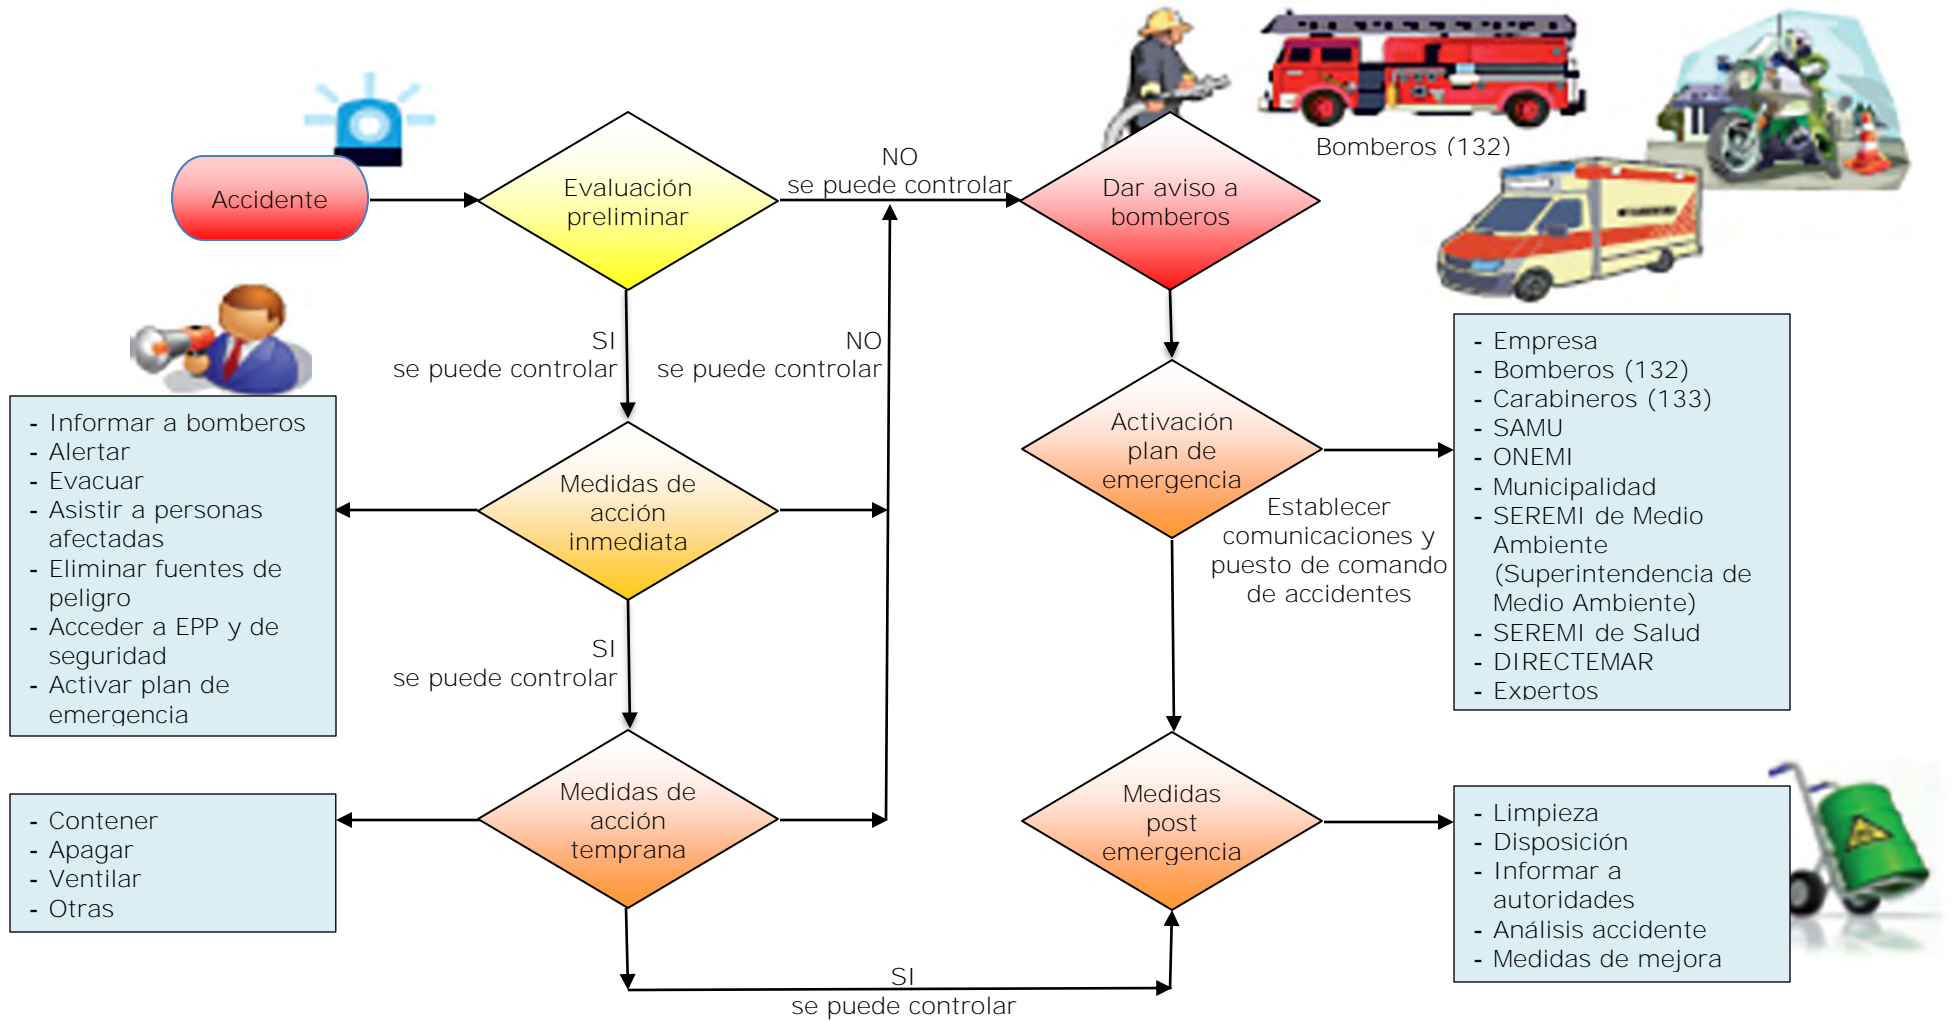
Accidente

Evaluación preliminar

NO
se puede controlar

Dar aviso a bomberos

Bomberos (132)

SI
se puede controlar

NO
se puede controlar

- Informar a bomberos
- Alertar
- Evacuar
- Asistir a personas afectadas
- Eliminar fuentes de peligro
- Acceder a EPP y de seguridad
- Activar plan de emergencia

Medidas de acción inmediata

Activación plan de emergencia

Establecer comunicaciones y puesto de comando de accidentes

- Empresa
- Bomberos (132)
- Carabineros (133)
- SAMU
- ONEMI
- Municipalidad
- SEREMI de Medio Ambiente (Superintendencia de Medio Ambiente)
- SEREMI de Salud
- DIRECTEMAR
- Expertos

SI
se puede controlar

- Contener
- Apagar
- Ventilar
- Otras

Medidas de acción temprana

Medidas post emergencia

- Limpieza
- Disposición
- Informar a autoridades
- Análisis accidente
- Medidas de mejora

SI
se puede controlar